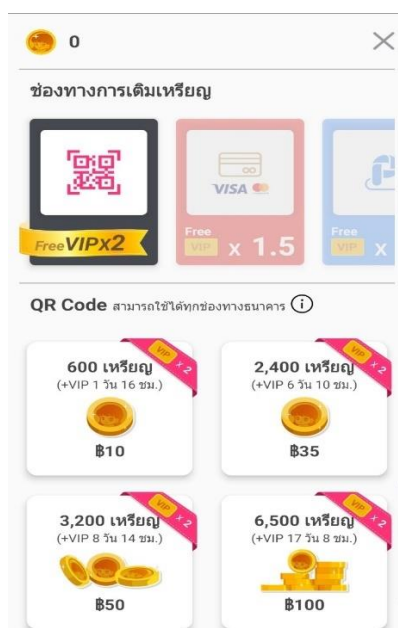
0

ช่องทางการเติมเหรียญ

Free VIPx2

VISA

Free VIP x 1.5

Free VIP x

QR Code สามารถใช้ได้ทุกช่องทางธนาคาร

VIP x2
600 เหรียญ
(+VIP 1 วัน 16 ชม.)
฿10

VIP x2
2,400 เหรียญ
(+VIP 6 วัน 10 ชม.)
฿35

VIP x2
3,200 เหรียญ
(+VIP 8 วัน 14 ชม.)
฿50

VIP x2
6,500 เหรียญ
(+VIP 17 วัน 8 ชม.)
฿100